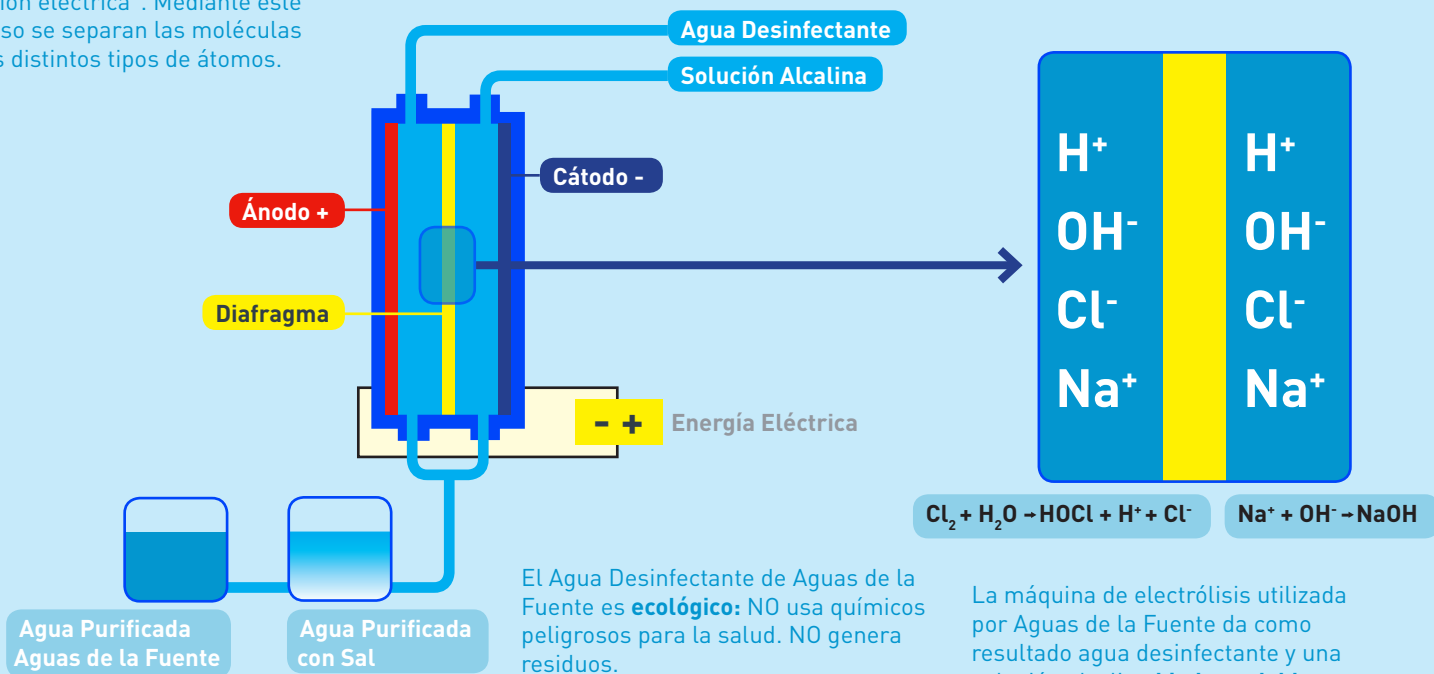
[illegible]ión eléctrica". Mediante este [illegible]so se separan las moléculas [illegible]s distintos tipos de átomos.

Agua Desinfectante

Solución Alcalina

Cátodo -

Ánodo +

Diafragma

- +

Energía Eléctrica

H⁺
OH⁻
Cl⁻
Na⁺

H⁺
OH⁻
Cl⁻
Na⁺

$Cl_2 + H_2O \rightarrow HOCl + H^+ + Cl^-$

$Na^+ + OH^- \rightarrow NaOH$

Agua Purificada Aguas de la Fuente

Agua Purificada con Sal

El Agua Desinfectante de Aguas de la Fuente es **ecológico:** NO usa químicos peligrosos para la salud. NO genera residuos.

La máquina de electrólisis utilizada por Aguas de la Fuente da como resultado agua desinfectante y una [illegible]